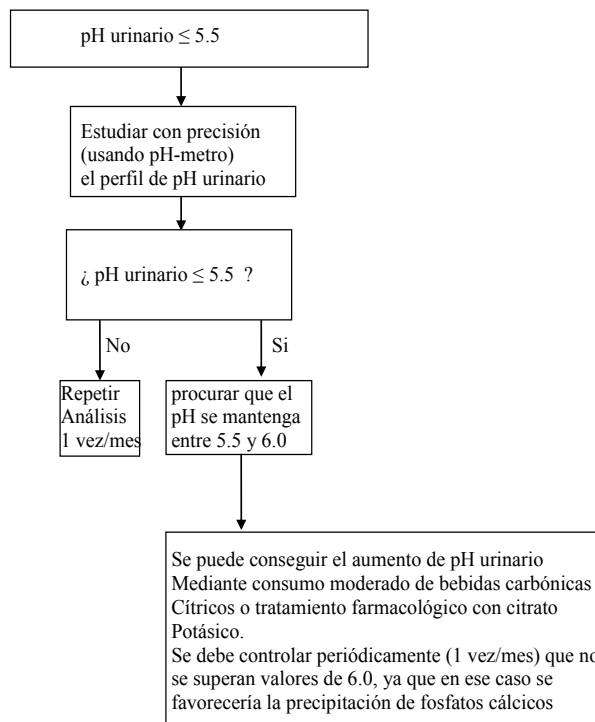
pH urinario $\leq 5.5$

Estudiar con precisión (usando pH-metro) el perfil de pH urinario

¿ pH urinario $\leq 5.5$ ?

No

Si

Repetir Análisis 1 vez/mes

procurar que el pH se mantenga entre 5.5 y 6.0

Se puede conseguir el aumento de pH urinario Mediante consumo moderado de bebidas carbónicas Cítricos o tratamiento farmacológico con citrato Potásico.
Se debe controlar periódicamente (1 vez/mes) que no se superan valores de 6.0, ya que en ese caso se favorecería la precipitación de fosfatos cálcicos